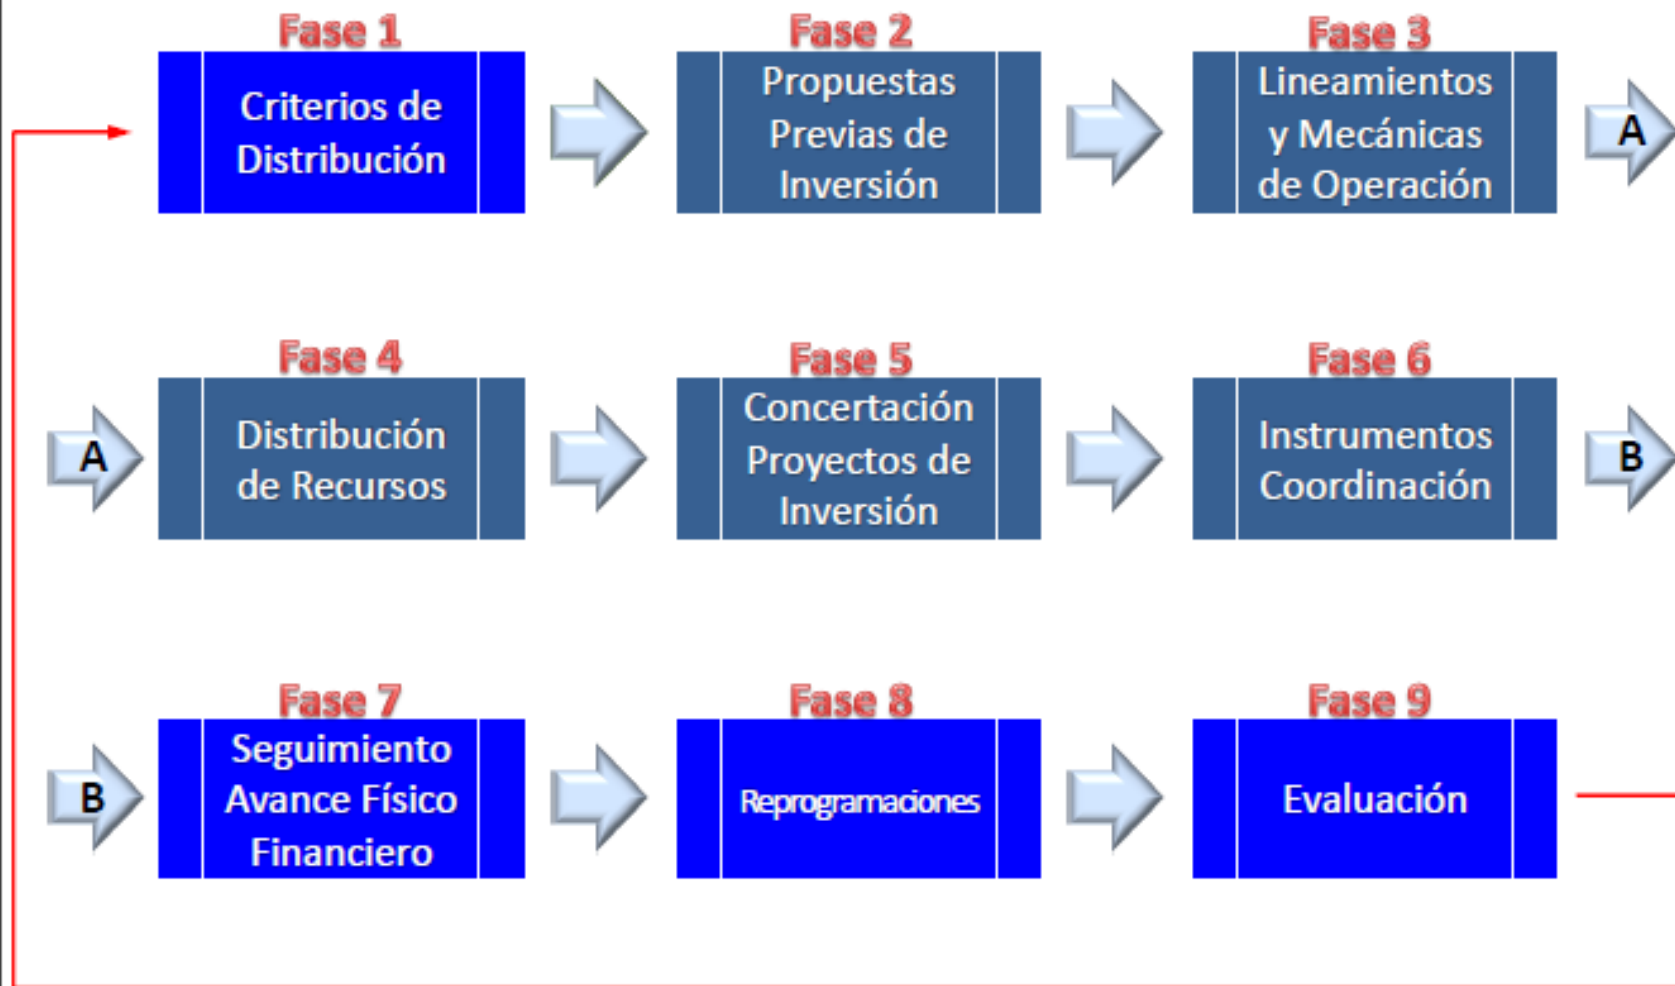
Fase 1
Criterios de Distribución

Fase 2
Propuestas Previas de Inversión

Fase 3
Lineamientos y Mecánicas de Operación

A

Fase 4
A
Distribución de Recursos

Fase 5
Concertación Proyectos de Inversión

Fase 6
Instrumentos Coordinación

B

Fase 7
B
Seguimiento Avance Físico Financiero

Fase 8
Reprogramaciones

Fase 9
Evaluación